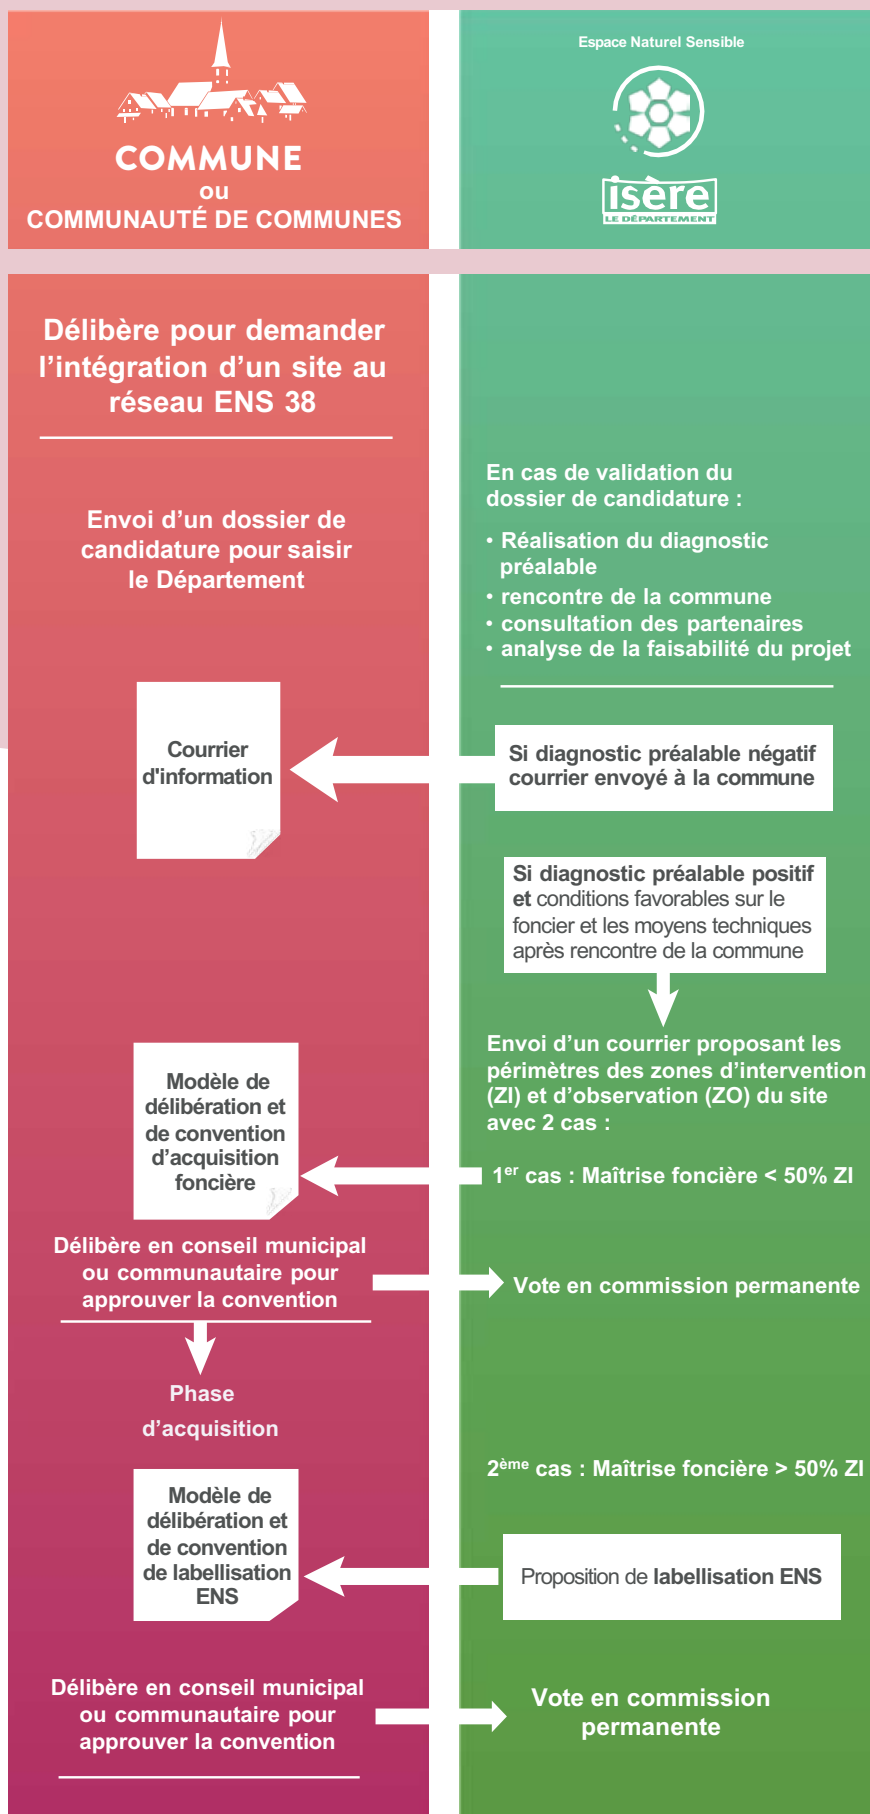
COMMUNE
ou
COMMUNAUTÉ DE COMMUNES

Espace Naturel Sensible

isère
LE DÉPARTEMENT

Délibère pour demander l'intégration d'un site au réseau ENS 38

Envoi d'un dossier de candidature pour saisir le Département

En cas de validation du dossier de candidature :
• Réalisation du diagnostic préalable
• rencontre de la commune
• consultation des partenaires
• analyse de la faisabilité du projet

Courrier d'information

Si diagnostic préalable négatif courrier envoyé à la commune

Si diagnostic préalable positif et conditions favorables sur le foncier et les moyens techniques après rencontre de la commune

Envoi d'un courrier proposant les périmètres des zones d'intervention (ZI) et d'observation (ZO) du site avec 2 cas :

Modèle de délibération et de convention d'acquisition foncière

$1^{er}$ cas : Maîtrise foncière < 50% ZI

Délibère en conseil municipal ou communautaire pour approuver la convention

Vote en commission permanente

Phase d'acquisition

$2^{ème}$ cas : Maîtrise foncière > 50% ZI

Modèle de délibération et de convention de labellisation ENS

Proposition de labellisation ENS

Délibère en conseil municipal ou communautaire pour approuver la convention

Vote en commission permanente